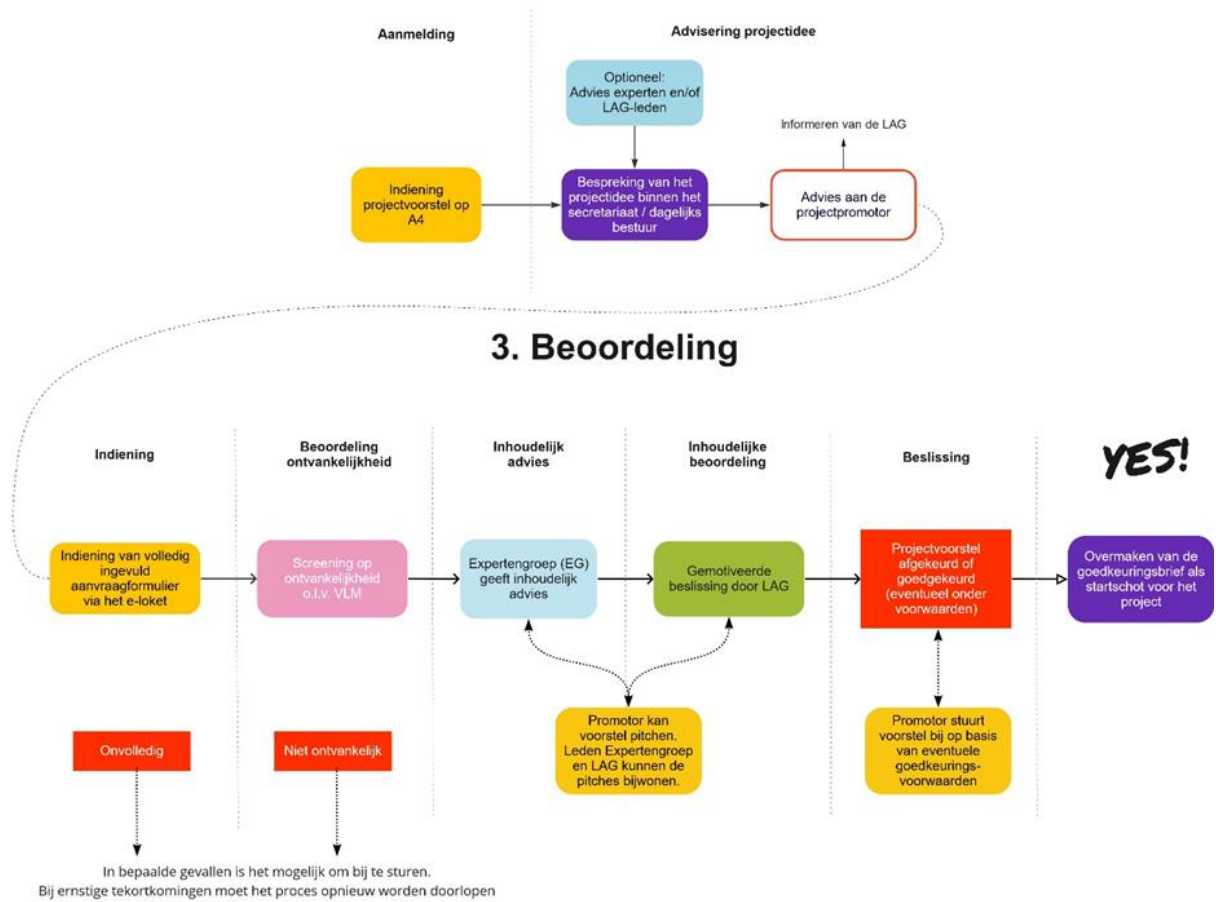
Aanmelding

Advisering projectidee

Optioneel: Advies experten en/of LAG-leden

Informeren van de LAG

Indiening projectvoorstel op A4

Bespreking van het projectidee binnen het secretariaat / dagelijks bestuur

Advies aan de projectpromotor

3. Beoordeling

Indiening

Beoordeling ontvankelijkheid

Inhoudelijk advies

Inhoudelijke beoordeling

Beslissing

YES!

Indiening van volledig ingevuld aanvraagformulier via het e-loket

Screening op ontvankelijkheid o.l.v. VLM

Expertengroep (EG) geeft inhoudelijk advies

Gemotiveerde beslissing door LAG

Projectvoorstel afgekeurd of goedgekeurd (eventueel onder voorwaarden)

Overmaken van de goedkeuringsbrief als startschot voor het project

Promotor kan voorstel pitchen. Leden Expertengroep en LAG kunnen de pitches bijwonen.

Promotor stuurt voorstel bij op basis van eventuele goedkeurings-voorwaarden

Onvolledig

Niet ontvankelijk

In bepaalde gevallen is het mogelijk om bij te sturen.
Bij ernstige tekortkomingen moet het proces opnieuw worden doorlopen